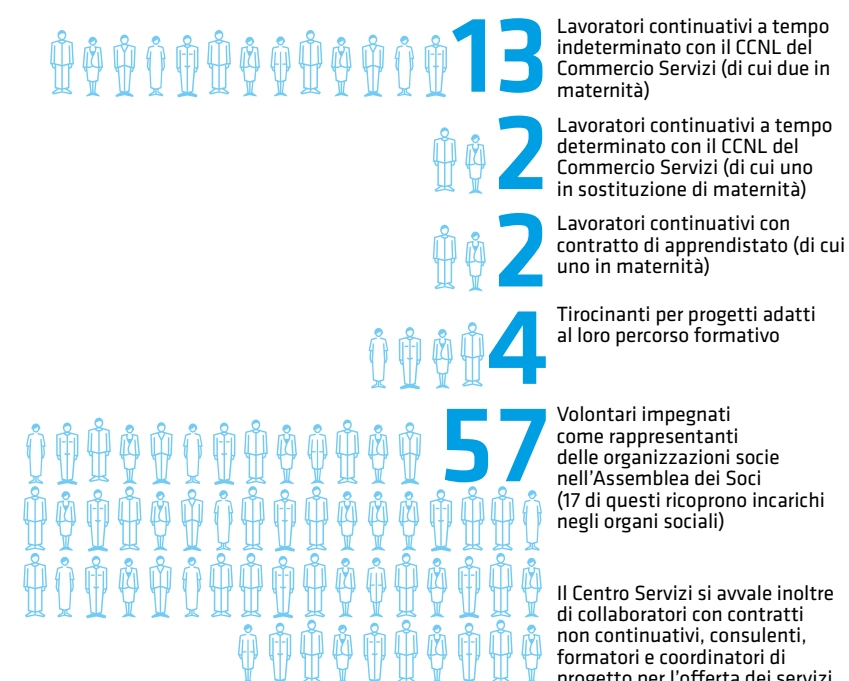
13 Lavoratori continuativi a tempo indeterminato con il CCNL del Commercio Servizi (di cui due in maternità)

2 Lavoratori continuativi a tempo determinato con il CCNL del Commercio Servizi (di cui uno in sostituzione di maternità)

2 Lavoratori continuativi con contratto di apprendistato (di cui uno in maternità)

4 Tirocinanti per progetti adatti al loro percorso formativo

57 Volontari impegnati come rappresentanti delle organizzazioni socie nell'Assemblea dei Soci (17 di questi ricoprono incarichi negli organi sociali)

Il Centro Servizi si avvale inoltre di collaboratori con contratti non continuativi, consulenti, formatori e coordinatori di progetto per l'offerta dei servizi